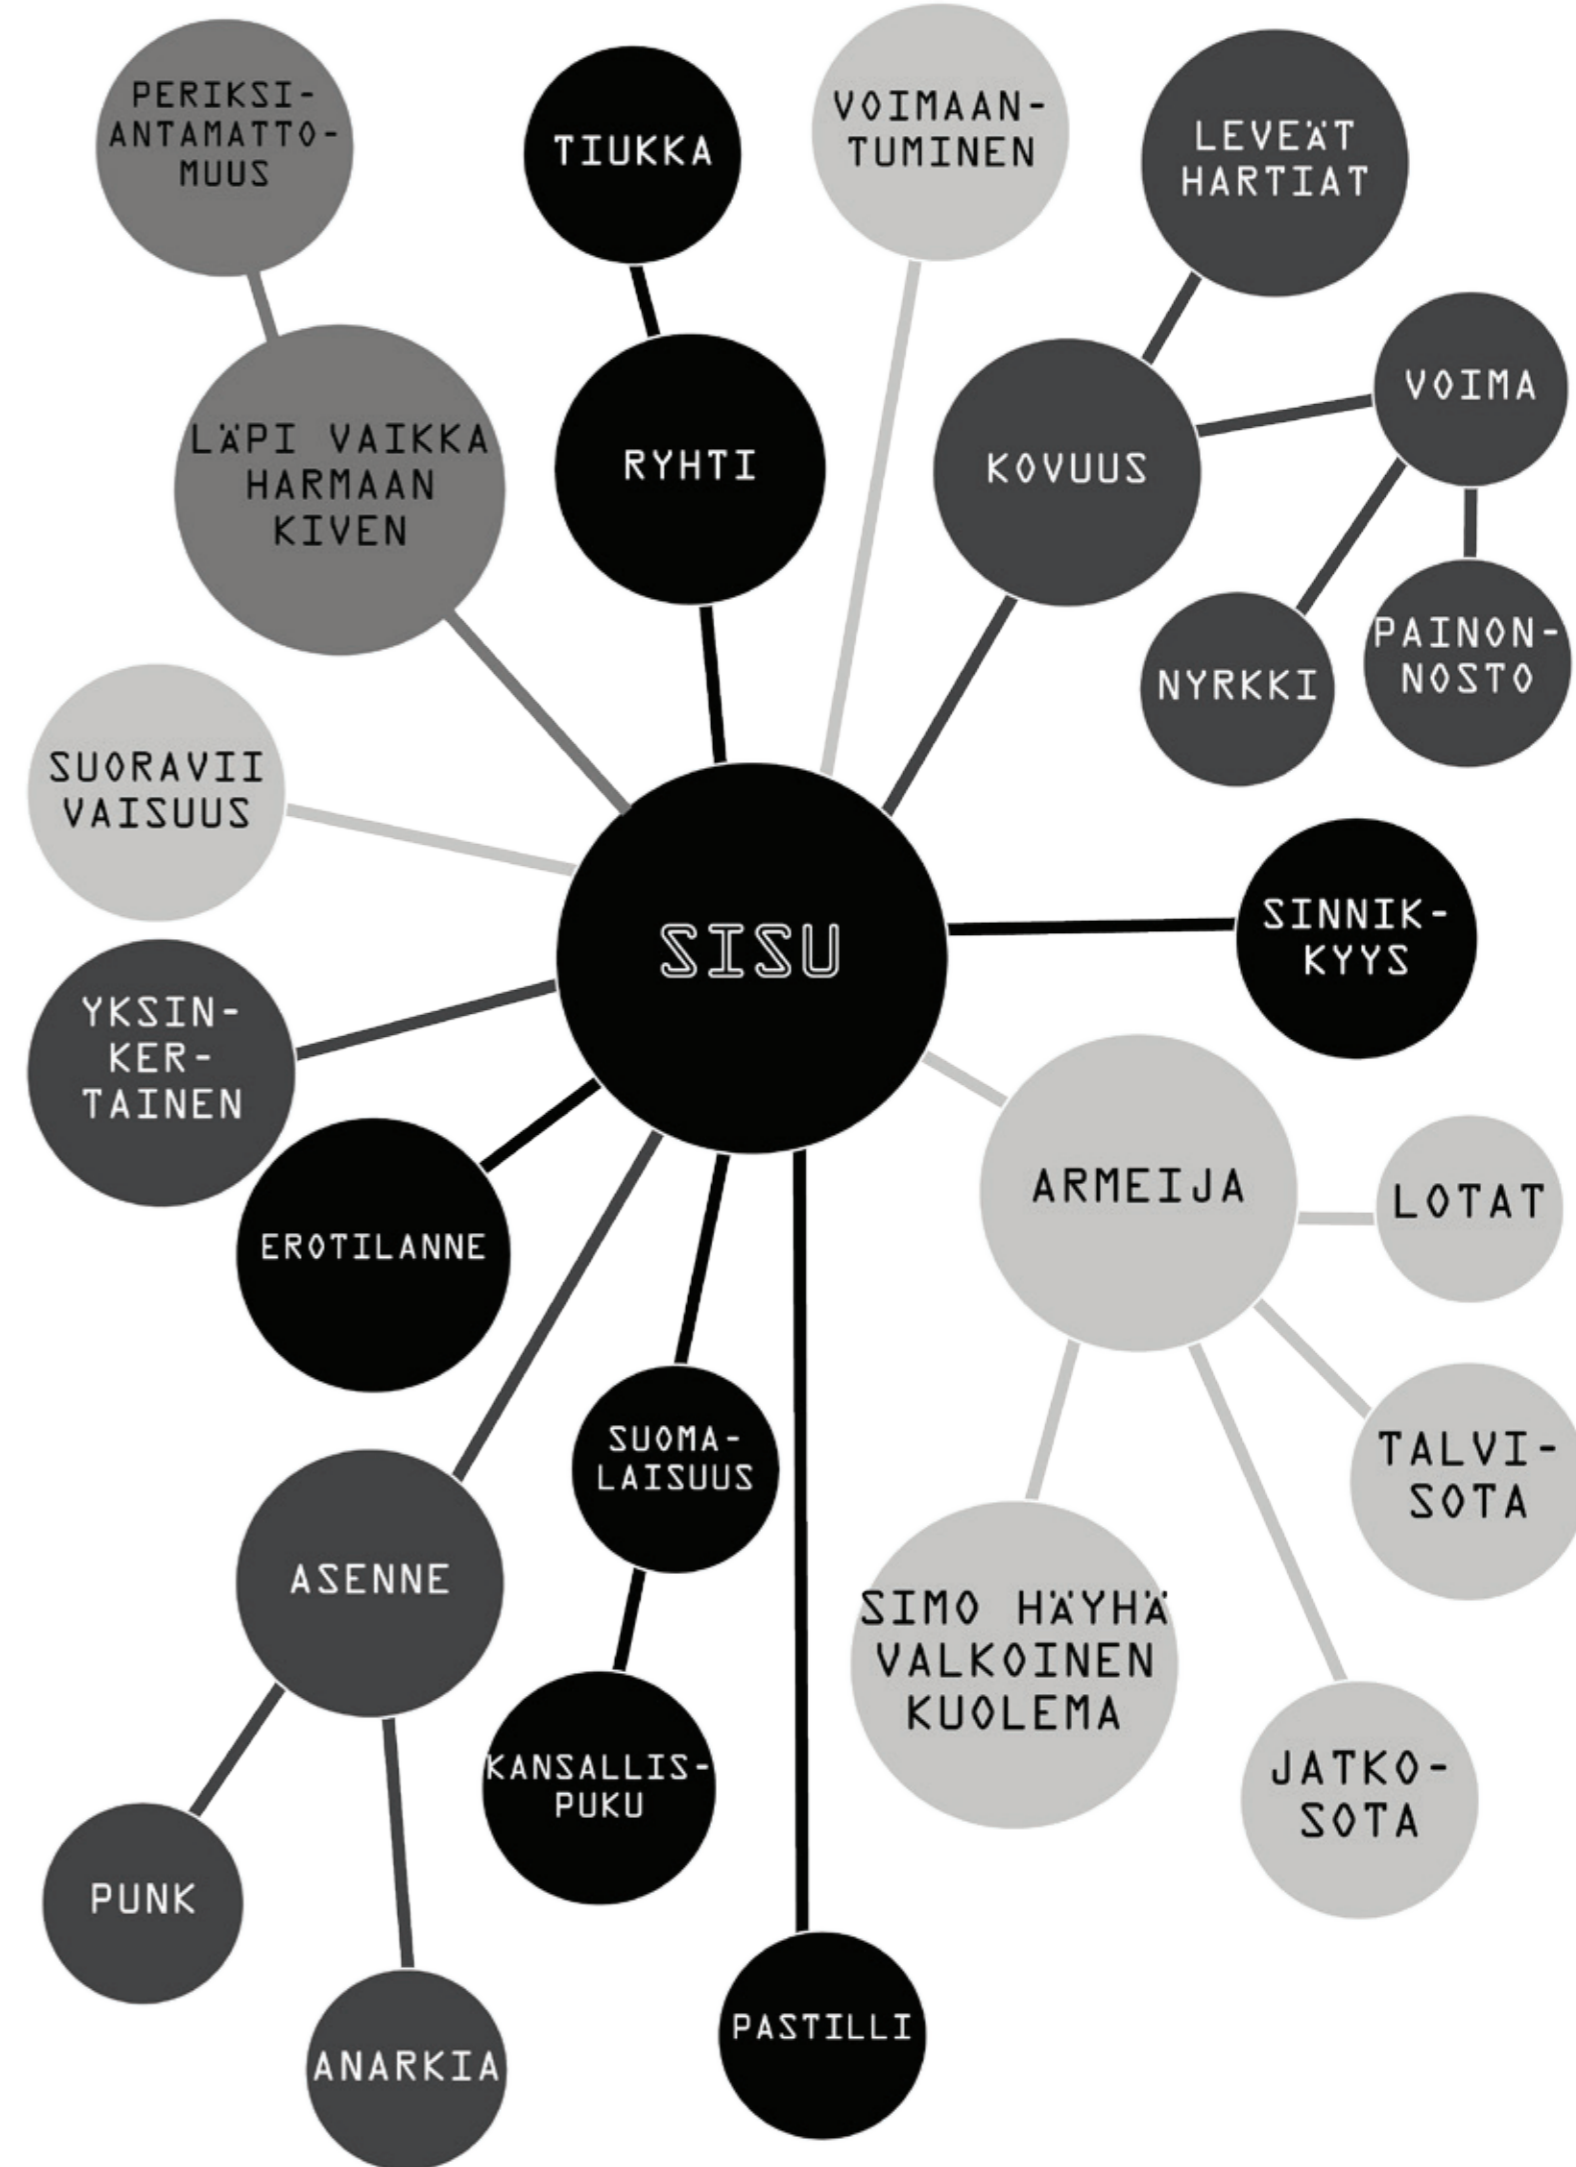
PERIKSIANTAMATTOMUUS

TIUKKA

VOIMAANTUMINEN

LEVEÄT HARTIAT

LÄPI VAIKKA HARMAAN KIVEN

RYHTI

KOVUUS

VOIMA

NYRKKI

PAINONNOSTO

SUORAVIIVAISUUS

SISU

SINNIKKYYS

YKSINKERTAINEN

EROTILANNE

ARMEIJA

LOTAT

TALVISOTA

SUOMALAISUUS

ASENNE

SIMO HÄYHÄ VALKOINEN KUOLEMA

KANSALLISPUKU

JATKOSOTA

PUNK

ANARKIA

PASTILLI